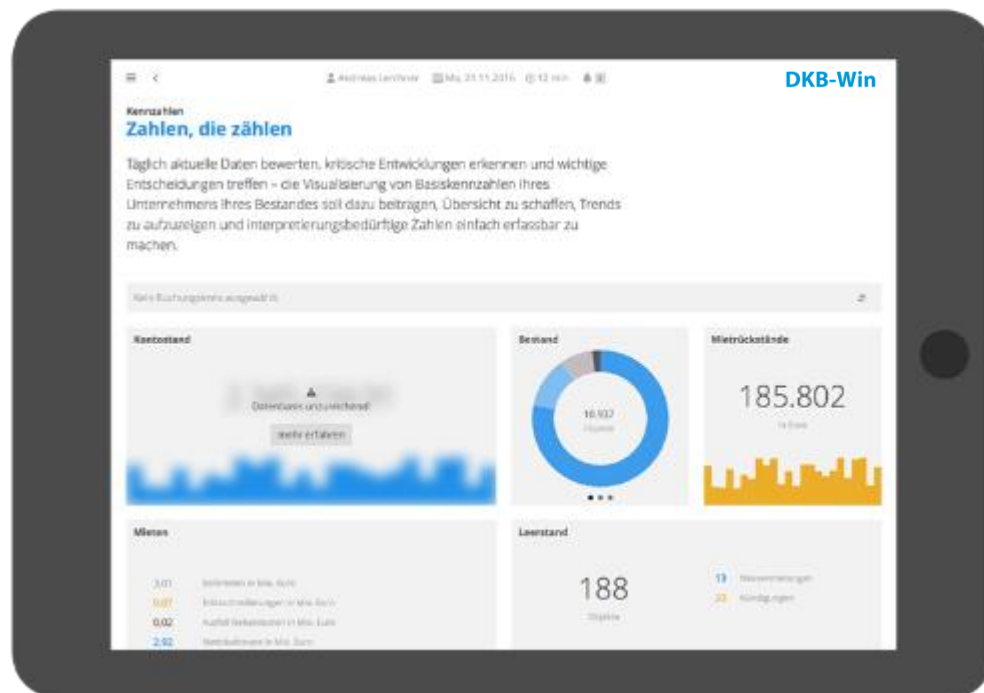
DKB-Win

Andreas Lenthner Mo, 21.11.2016 12 min

Kennzahlen
Zahlen, die zählen

Täglich aktuelle Daten bewerten, kritische Entwicklungen erkennen und wichtige Entscheidungen treffen – die Visualisierung von Basiskennzahlen Ihres Unternehmens Ihres Bestandes soll dazu beitragen, Übersicht zu schaffen, Trends zu aufzuzeigen und interpretierungsbedürftige Zahlen einfach erfassbar zu machen.

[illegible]

Kontostand

Datenbasis unzureichend!

mehr erfahren

Bestand

16.107
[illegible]

Mietrückstände

185.802
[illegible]

Mieten

3,01 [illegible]
0,07 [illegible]
0,02 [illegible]
2,92 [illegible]

Leerstand

188
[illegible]

13 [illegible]
23 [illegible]